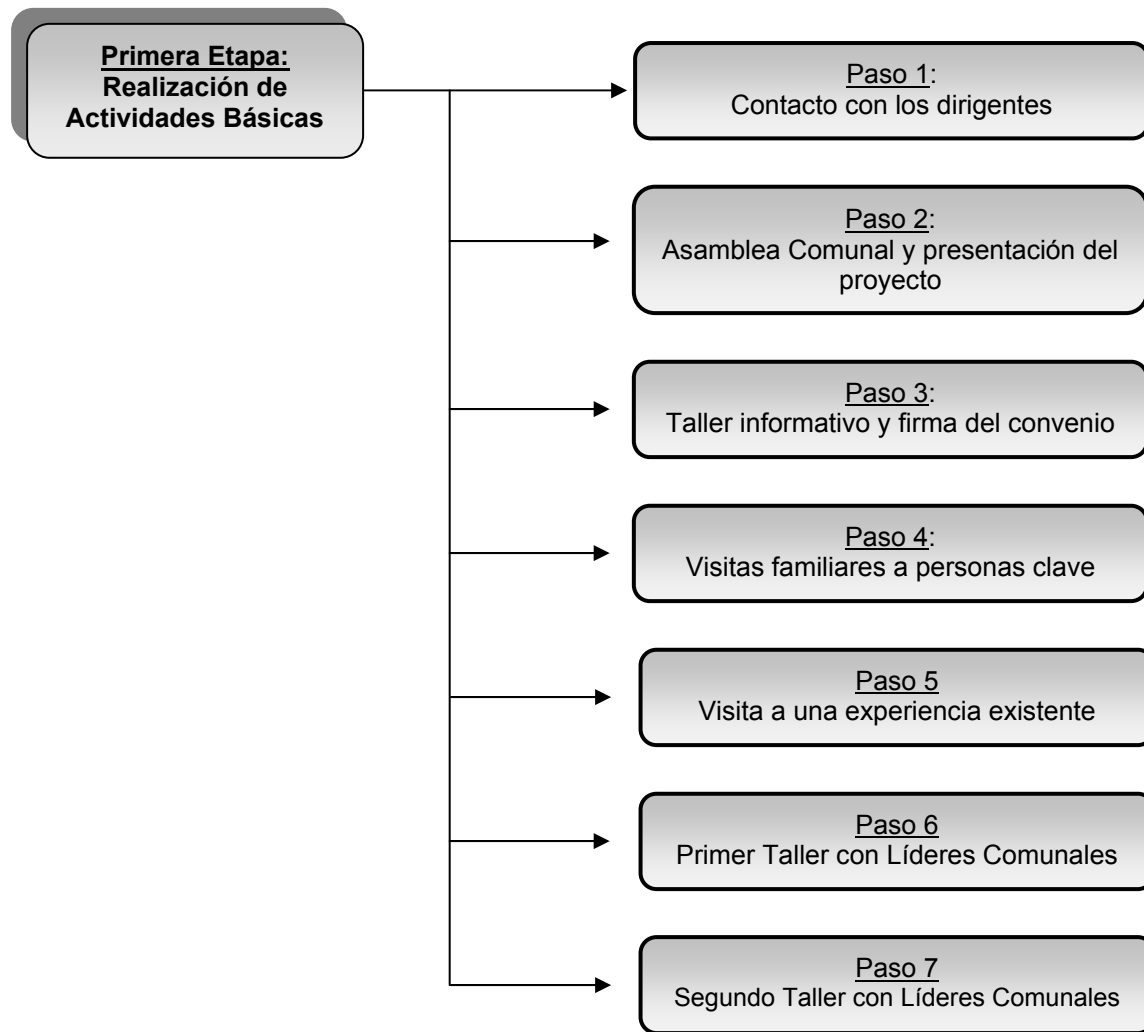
Primera Etapa:
Realización de Actividades Básicas

Paso 1:
Contacto con los dirigentes

Paso 2:
Asamblea Comunal y presentación del proyecto

Paso 3:
Taller informativo y firma del convenio

Paso 4:
Visitas familiares a personas clave

Paso 5
Visita a una experiencia existente

Paso 6
Primer Taller con Líderes Comunales

Paso 7
Segundo Taller con Líderes Comunales